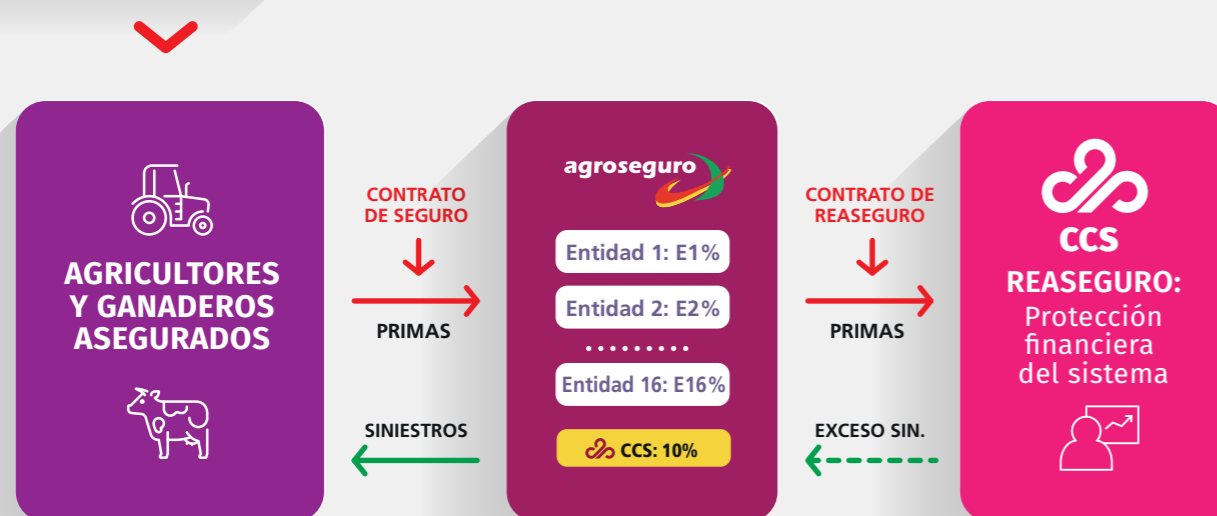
AGRICULTORES Y GANADEROS ASEGURADOS

CONTRATO DE SEGURO

PRIMAS

SINIESTROS

agroseguro

Entidad 1: E1%

Entidad 2: E2%

.........

Entidad 16: E16%

CCS: 10%

CONTRATO DE REASEGURO

PRIMAS

EXCESO SIN.

CCS

REASEGURO:

Protección financiera del sistema